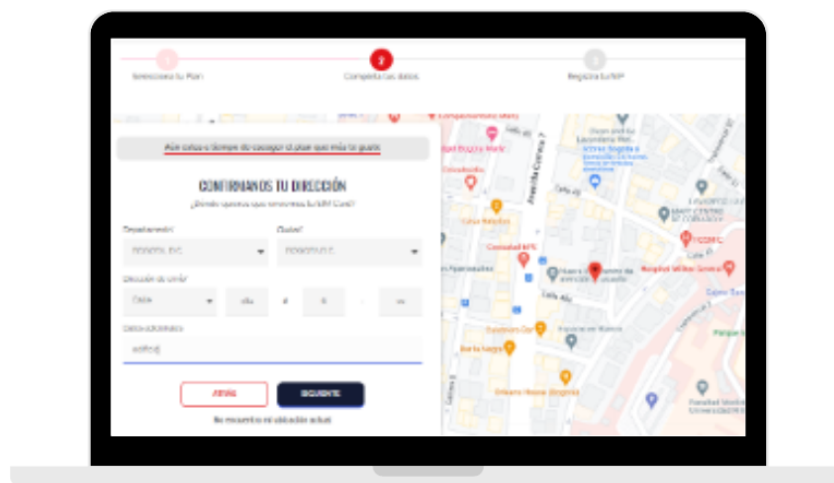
Selecciona tu Plan

2

Completa tus datos

3

Registra tu SIM

Aún estás a tiempo de escoger el plan que más te guste

CONFIRMANOS TU DIRECCIÓN

¿Dónde quieres que enviemos tu SIM Card?

Departamento

Ciudad

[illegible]

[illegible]

Dirección de envío

Calle

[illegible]

#

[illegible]

-

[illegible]

Datos adicionales

asdfdg

ATRÁS

SIGUIENTE

No encuentro mi ubicación actual

Carrera 7

Calle 19

Calle 18

Calle 17

Calle 16

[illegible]